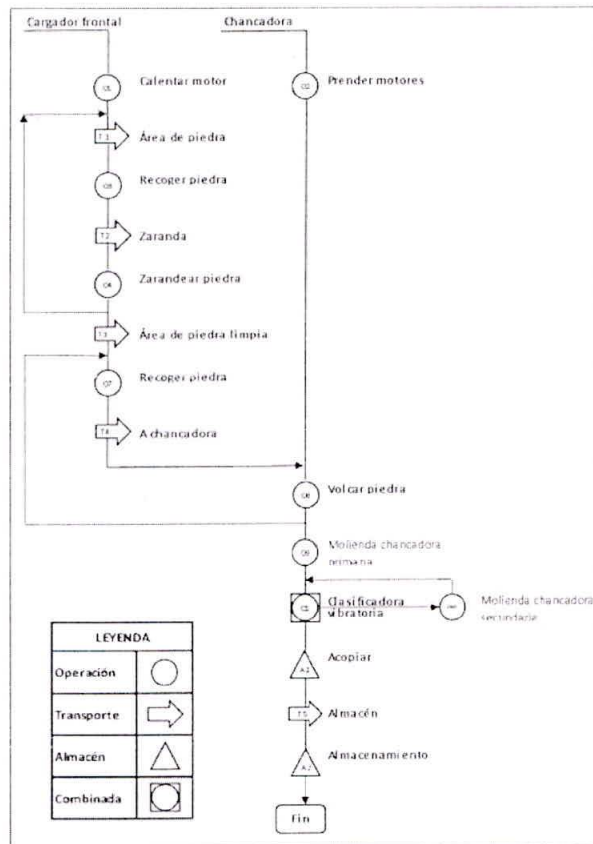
Cargador frontal

Chancadora

O1 Calentar motor

O2 Prender motores

T1 Área de piedra

O3 Recoger piedra

T2 Zaranda

O4 Zarandear piedra

T3 Área de piedra limpia

O7 Recoger piedra

T4 A chancadora

O8 Volcar piedra

O9 Molienda chancadora primaria

C1 Clasificadora vibratoria

O10 Molienda chancadora secundaria

A1 Acopiar

T5 Almacén

A2 Almacenamiento

Fin

| LEYENDA | |
|---|---|
| Operación | |
| Transporte | |
| Almacén | |
| Combinada | |